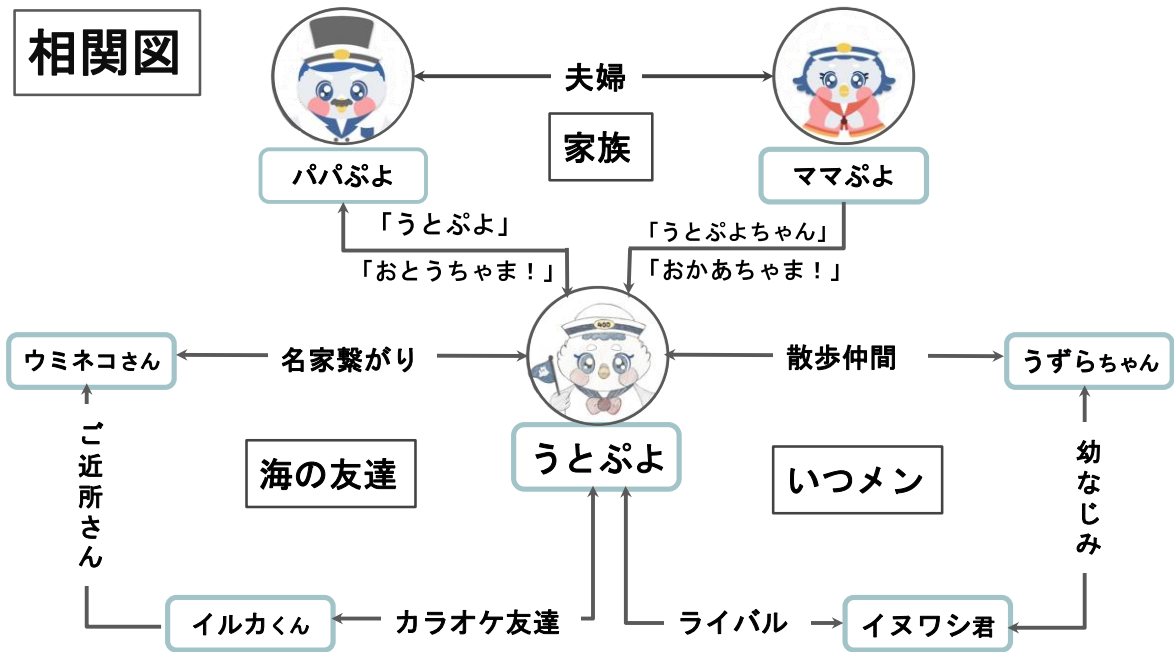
相関図

夫婦

家族

パパぷよ

ママぷよ

「うとぷよ」

「おとうちゃま！」

「うとぷよちゃん」

「おかあちゃま！」

ウミネコさん

名家繋がり

400

散歩仲間

うずらちゃん

ご近所さん

海の友達

うとぷよ

いつメン

幼なじみ

イルカくん

カラオケ友達

ライバル

イヌワシ君